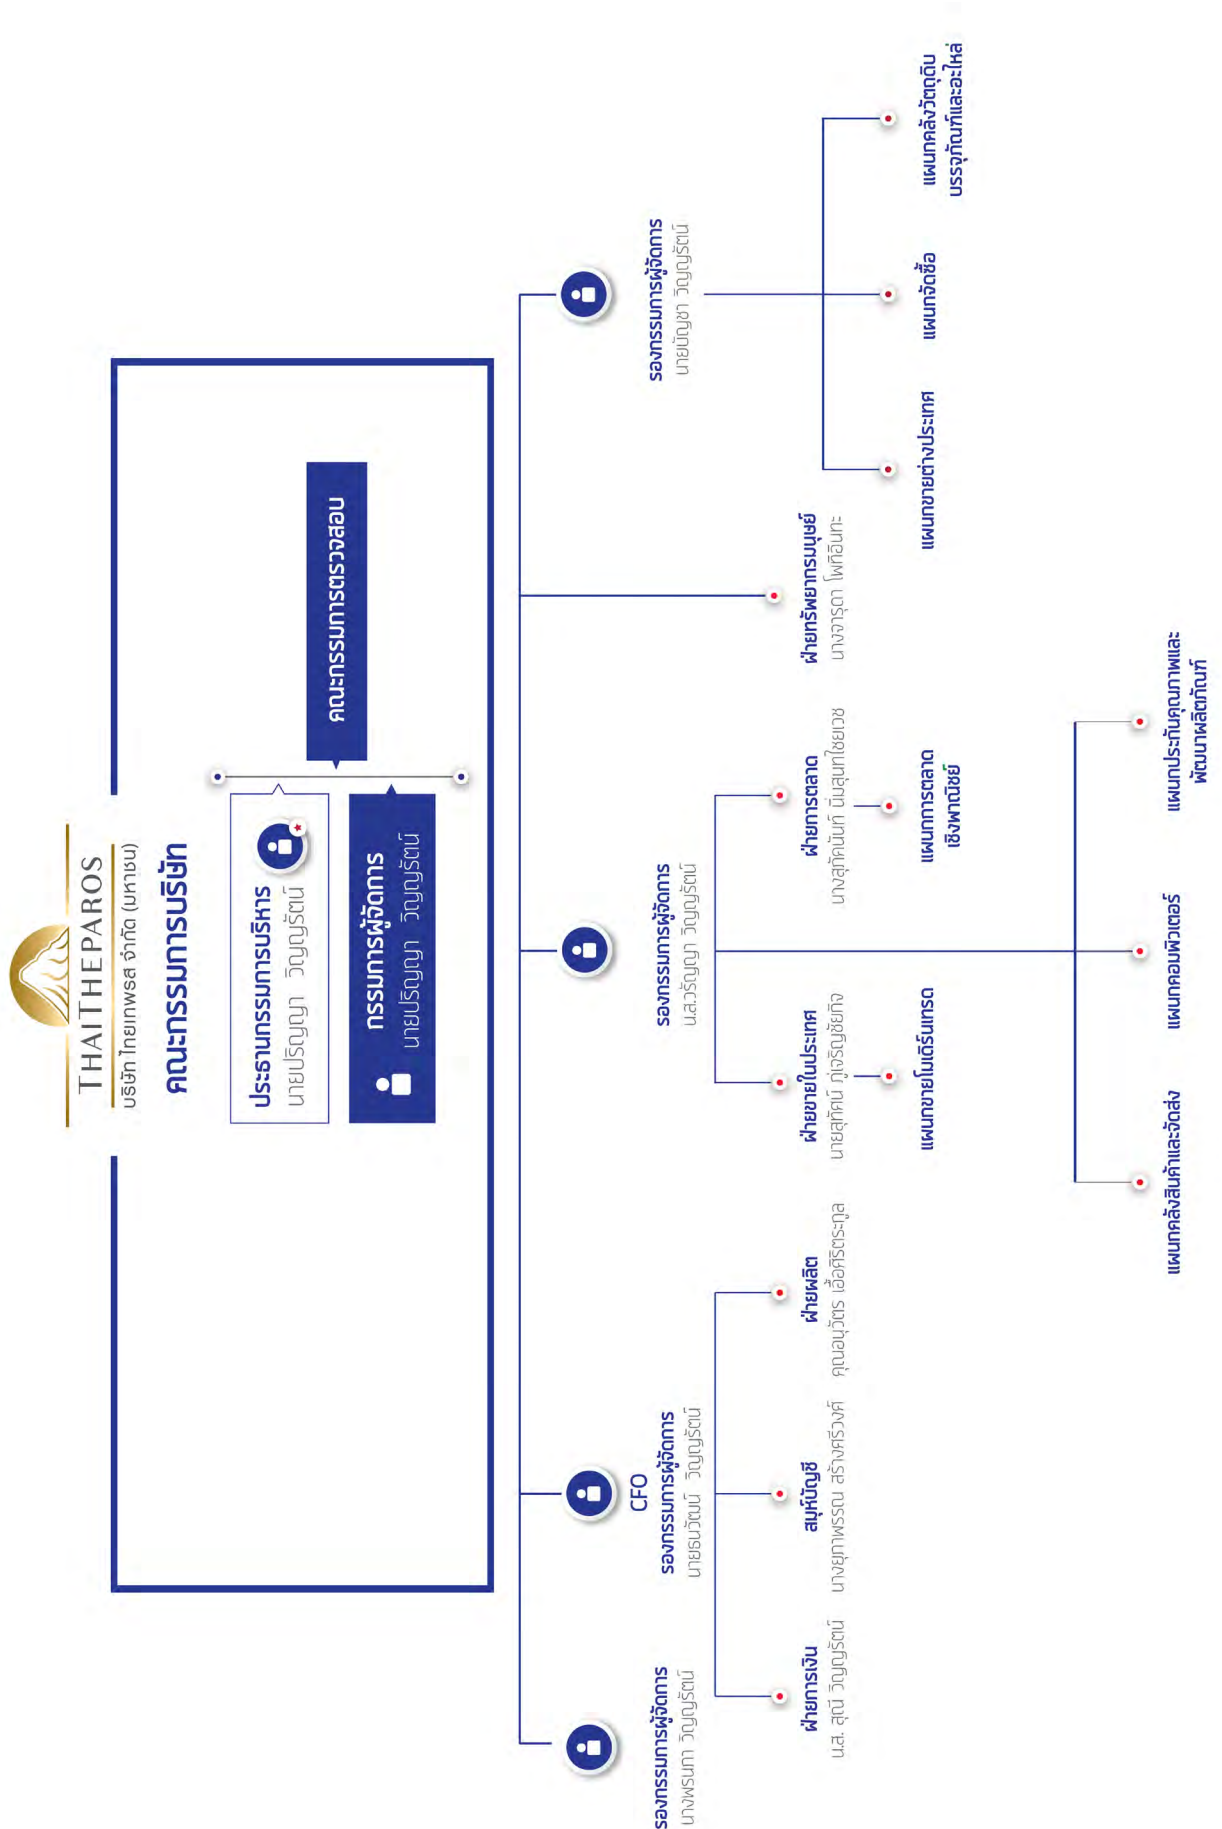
THAITHEPAROS
บริษัท ไทยเทพรส จำกัด (มหาชน)
คณะกรรมการบริษัท

ประธานกรรมการบริหาร
นายปริญญา วิญญรัตน์

กรรมการผู้จัดการ
นายปริญญา วิญญรัตน์

คณะกรรมการตรวจสอบ

รองกรรมการผู้จัดการ
นายปัญชา วิญญรัตน์

แผนกขายต่างประเทศ

แผนกจัดซื้อ

แผนกคลังวัตถุดิบ บรรจุภัณฑ์และอะไหล่

ฝ่ายทรัพยากรมนุษย์
นางจารุดา โพธิ์อินทะ

รองกรรมการผู้จัดการ
น.ส.วรัญญา วิญญรัตน์

ฝ่ายขายในประเทศ
นายสุทัศน์ ภู่เจริญชัยกิจ

แผนกขายโมเดิร์นเทรด

ฝ่ายการตลาด
นางสุทัศนันท์ มีนสุนทรไชยเวช

แผนกการตลาดเชิงพาณิชย์

แผนกคลังสินค้าและจัดส่ง

แผนกคอมพิวเตอร์

แผนกประกันคุณภาพและพัฒนาผลิตภัณฑ์

CFO
รองกรรมการผู้จัดการ
นายธนวัฒน์ วิญญรัตน์

สมุห์บัญชี
นางสุภาพรรณ สร้างศรีวงศ์

ฝ่ายผลิต
คุณอนุวัตร เอื้อศรีตระกูล

ฝ่ายการเงิน
น.ส. สุณี วิญญรัตน์

รองกรรมการผู้จัดการ
นางพรนภา วิญญรัตน์